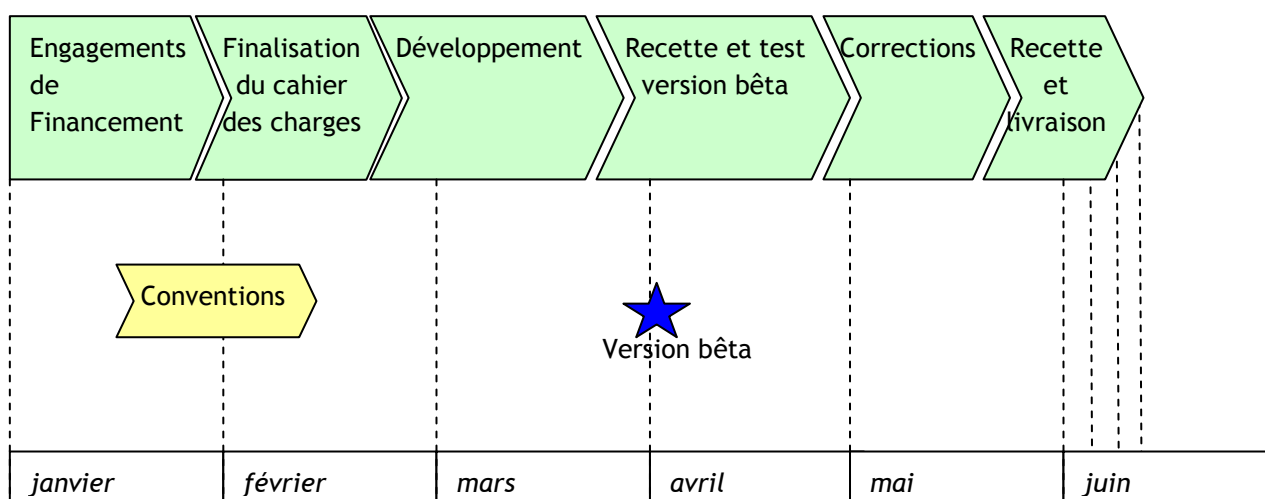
Engagements de Financement

Finalisation du cahier des charges

Développement

Recette et test version bêta

Corrections

Recette et livraison

Conventions

Version bêta

| janvier | février | mars | avril | mai | juin |
|---|---|---|---|---|---|